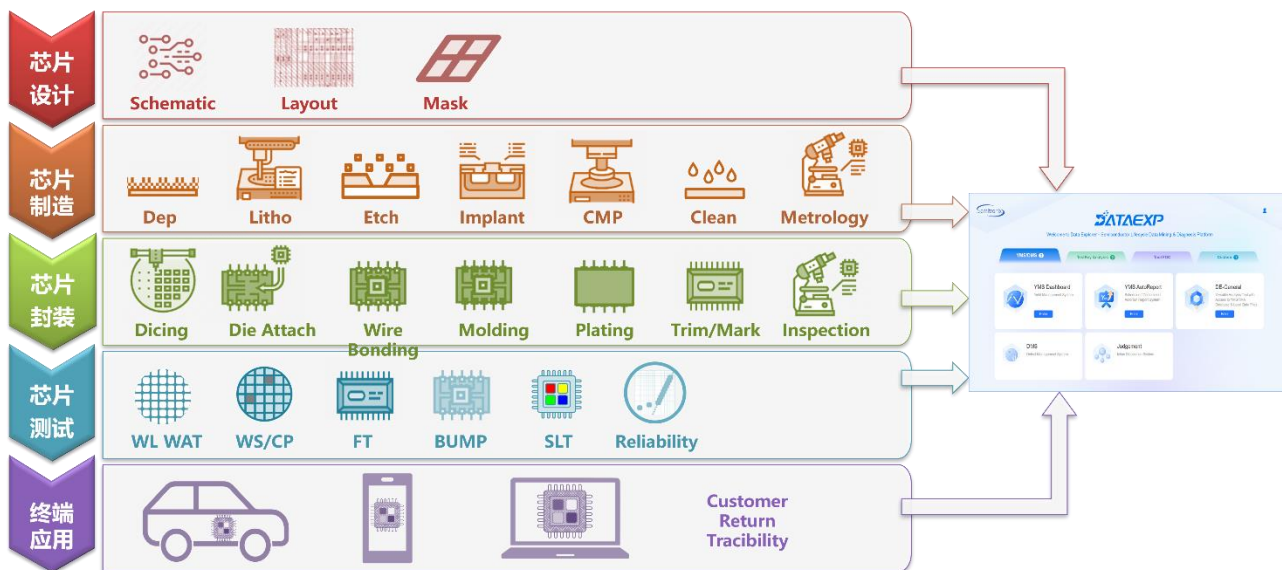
芯片设计

Schematic
Layout
Mask

芯片制造

Dep
Litho
Etch
Implant
CMP
Clean
Metrology

芯片封装

Dicing
Die Attach
Wire Bonding
Molding
Plating
Trim/Mark
Inspection

芯片测试

WL WAT
WS/CP
FT
BUMP
SLT
Reliability

终端应用

Customer Return Tracibility

DATAEXP

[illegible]

YMS Dashboard
YMS AutoReport
DB-Control
DMS
Judgement